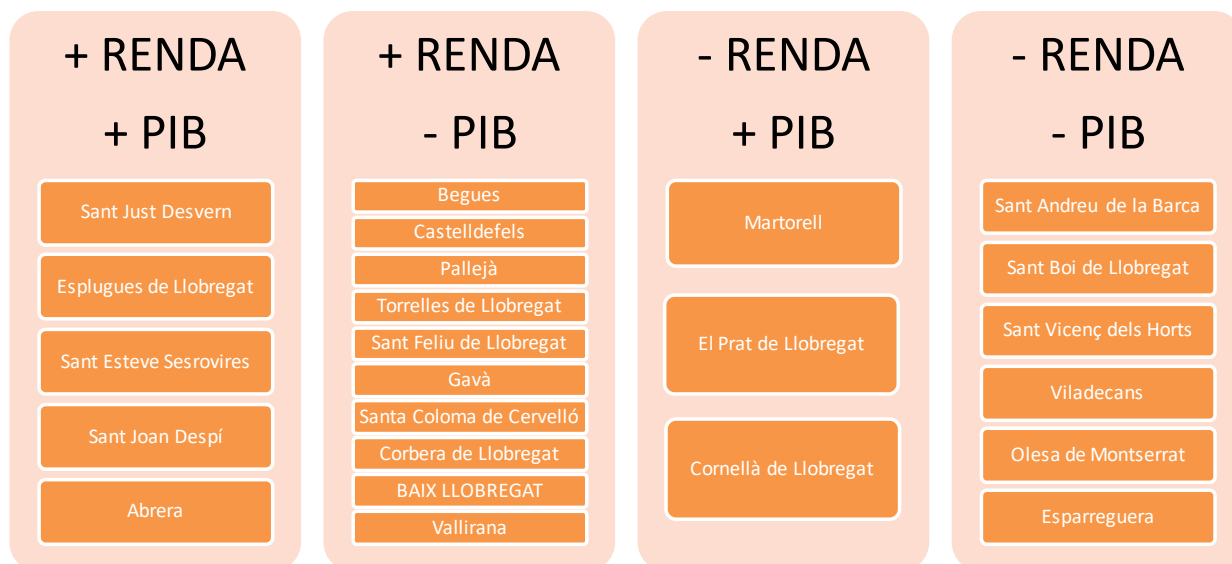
+ RENDA

+ PIB

Sant Just Desvern

Esplugues de Llobregat

Sant Esteve Sesrovires

Sant Joan Despí

Abrera

+ RENDA

- PIB

Begues

Castelldefels

Pallejà

Torrelles de Llobregat

Sant Feliu de Llobregat

Gavà

Santa Coloma de Cervelló

Corbera de Llobregat

BAIX LLOBREGAT

Vallirana

- RENDA

+ PIB

Martorell

El Prat de Llobregat

Cornellà de Llobregat

- RENDA

- PIB

Sant Andreu de la Barca

Sant Boi de Llobregat

Sant Vicenç dels Horts

Viladecans

Olesa de Montserrat

Esparreguera